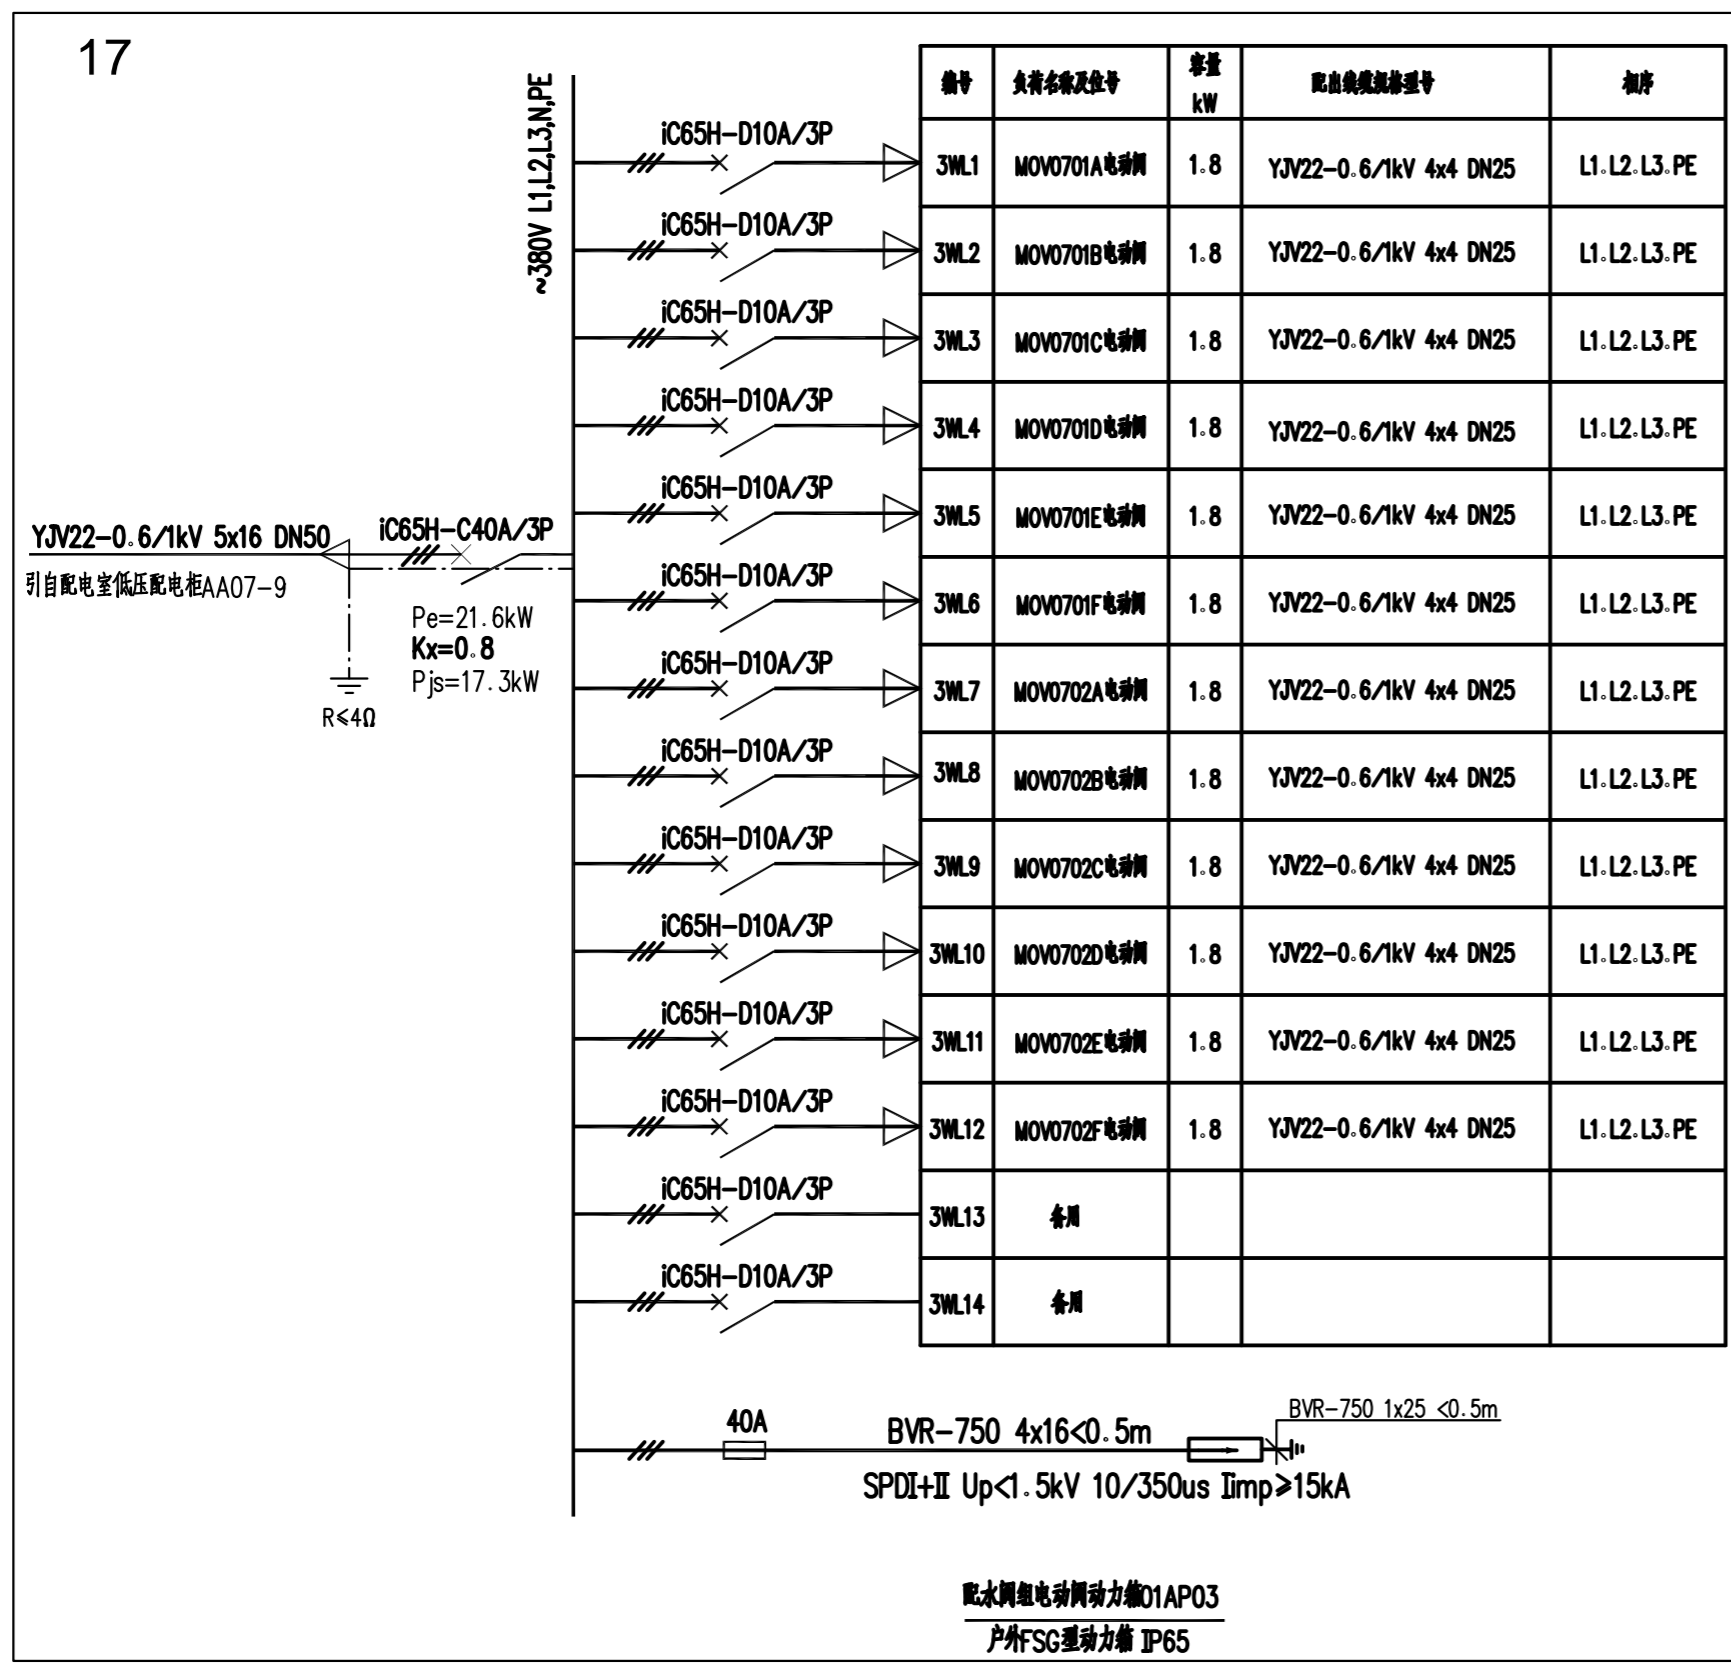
17

~380V L1,L2,L3,N,PE

| 编号 | 负荷名称及位号 | 容量 kW | 配出线缆规格型号 | 相序 |
|---|---|---|---|---|
| 3WL1 | MOV0701A电动阀 | 1.8 | YJV22-0.6/1kV 4x4 DN25 | L1.L2.L3.PE |
| 3WL2 | MOV0701B电动阀 | 1.8 | YJV22-0.6/1kV 4x4 DN25 | L1.L2.L3.PE |
| 3WL3 | MOV0701C电动阀 | 1.8 | YJV22-0.6/1kV 4x4 DN25 | L1.L2.L3.PE |
| 3WL4 | MOV0701D电动阀 | 1.8 | YJV22-0.6/1kV 4x4 DN25 | L1.L2.L3.PE |
| 3WL5 | MOV0701E电动阀 | 1.8 | YJV22-0.6/1kV 4x4 DN25 | L1.L2.L3.PE |
| 3WL6 | MOV0701F电动阀 | 1.8 | YJV22-0.6/1kV 4x4 DN25 | L1.L2.L3.PE |
| 3WL7 | MOV0702A电动阀 | 1.8 | YJV22-0.6/1kV 4x4 DN25 | L1.L2.L3.PE |
| 3WL8 | MOV0702B电动阀 | 1.8 | YJV22-0.6/1kV 4x4 DN25 | L1.L2.L3.PE |
| 3WL9 | MOV0702C电动阀 | 1.8 | YJV22-0.6/1kV 4x4 DN25 | L1.L2.L3.PE |
| 3WL10 | MOV0702D电动阀 | 1.8 | YJV22-0.6/1kV 4x4 DN25 | L1.L2.L3.PE |
| 3WL11 | MOV0702E电动阀 | 1.8 | YJV22-0.6/1kV 4x4 DN25 | L1.L2.L3.PE |
| 3WL12 | MOV0702F电动阀 | 1.8 | YJV22-0.6/1kV 4x4 DN25 | L1.L2.L3.PE |
| 3WL13 | 备用 | | | |
| 3WL14 | 备用 | | | |

iC65H-D10A/3P
iC65H-D10A/3P
iC65H-D10A/3P
iC65H-D10A/3P
iC65H-D10A/3P
iC65H-D10A/3P
iC65H-D10A/3P
iC65H-D10A/3P
iC65H-D10A/3P
iC65H-D10A/3P
iC65H-D10A/3P
iC65H-D10A/3P
iC65H-D10A/3P
iC65H-D10A/3P

YJV22-0.6/1kV 5x16 DN50
引自配电室低压配电柜AA07-9
iC65H-C40A/3P
Pe=21.6kW
Kx=0.8
Pjs=17.3kW
R≤4Ω

40A
BVR-750 4x16<0.5m
BVR-750 1x25 <0.5m
SPDI+II Up<1.5kV 10/350us Iimp≥15kA

配水阀组电动阀动力箱01AP03
户外FSG型动力箱 IP65